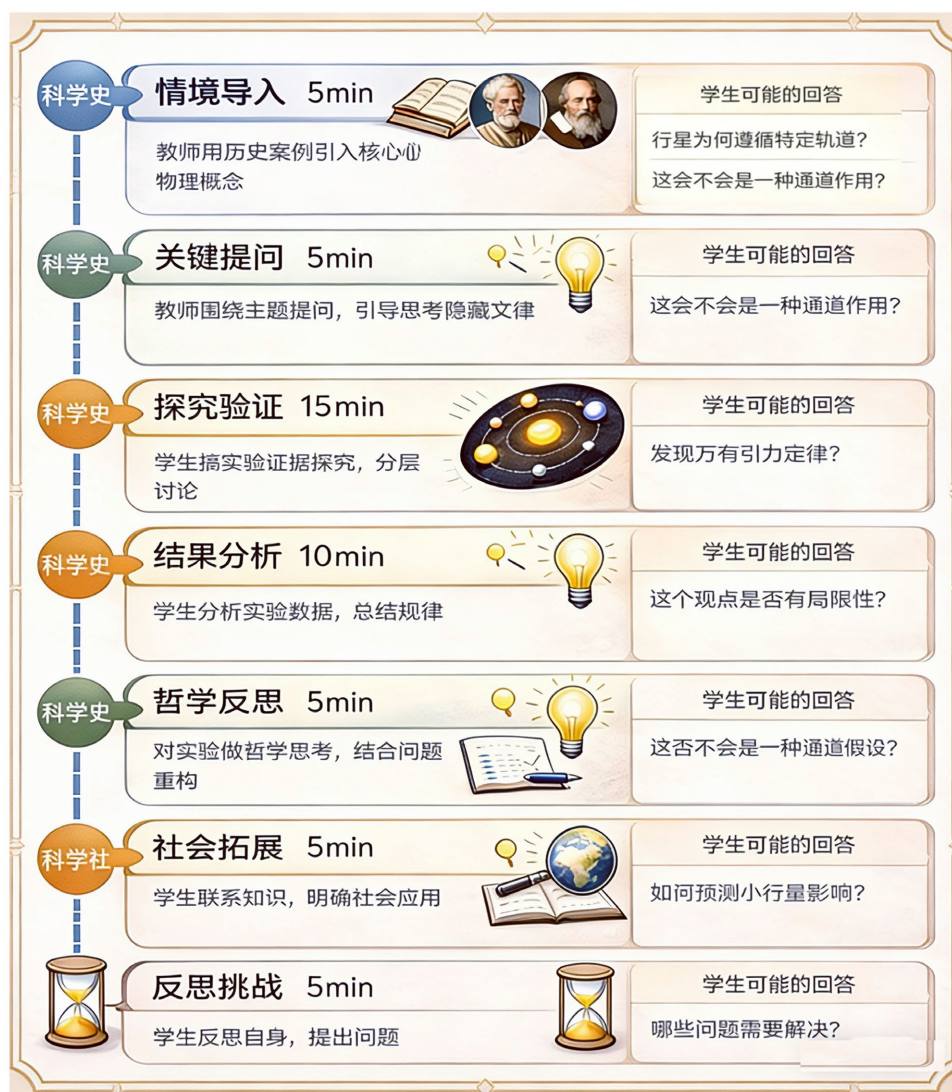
科学史

情境导入 5min

教师用历史案例引入核心心物理概念

学生可能的回答

行星为何遵循特定轨道？

这会不会是一种通道作用？

科学史

关键提问 5min

教师围绕主题提问，引导思考隐藏文律

学生可能的回答

这会不会是一种通道作用？

科学史

探究验证 15min

学生搞实验证据探究，分层讨论

学生可能的回答

发现万有引力定律？

科学史

结果分析 10min

学生分析实验数据，总结规律

学生可能的回答

这个观点是否有局限性？

科学史

哲学反思 5min

对实验做哲学思考，结合问题重构

学生可能的回答

这否不会是一种通道假设？

科学社

社会拓展 5min

学生联系知识，明确社会应用

学生可能的回答

如何预测小行量影响？

反思挑战 5min

学生反思自身，提出问题

学生可能的回答

哪些问题需要解决？